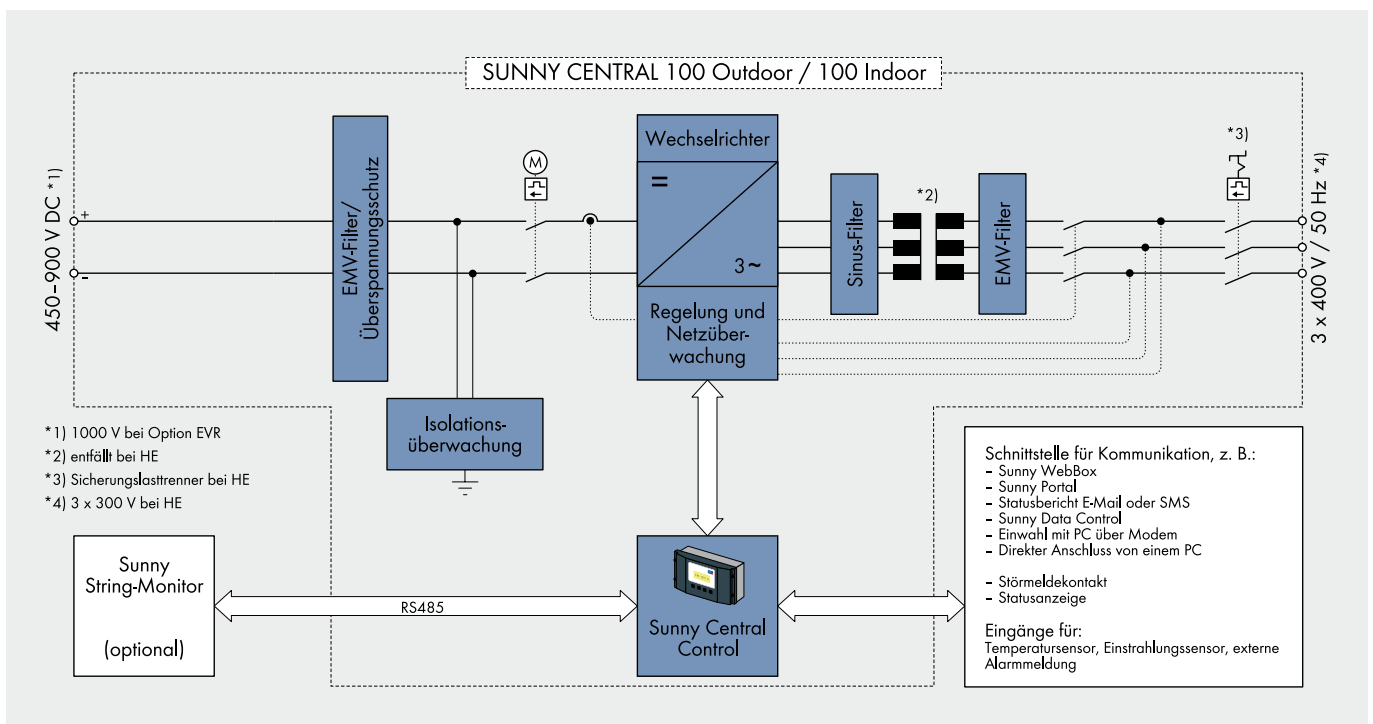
SUNNY CENTRAL 100 Outdoor / 100 Indoor

450–900 V DC *1)

+

-

EMV-Filter/ Überspannungsschutz

M

Wechselrichter

=

3 ~

Regelung und Netzüberwachung

Sinus-Filter

*2)

EMV-Filter

*3)

3 x 400 V / 50 Hz *4)

Isolationsüberwachung

*1) 1000 V bei Option EVR
*2) entfällt bei HE
*3) Sicherungslasttrenner bei HE
*4) 3 x 300 V bei HE

Sunny String-Monitor

(optional)

RS485

Sunny Central Control

Schnittstelle für Kommunikation, z. B.:
- Sunny WebBox
- Sunny Portal
- Statusbericht E-Mail oder SMS
- Sunny Data Control
- Einwahl mit PC über Modem
- Direkter Anschluss von einem PC

- Störmeldekontakt
- Statusanzeige

Eingänge für:
Temperatursensor, Einstrahlungssensor, externe Alarmmeldung